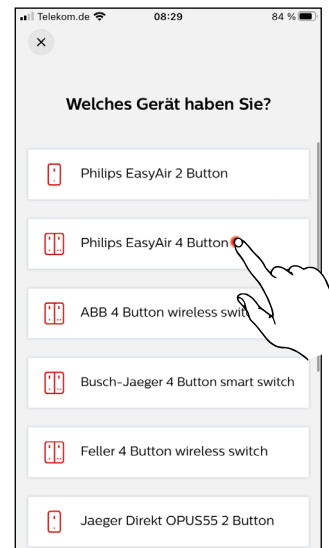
Telekom.de 08:29 84 %

×

Welches Gerät haben Sie?

Philips EasyAir 2 Button

Philips EasyAir 4 Button

ABB 4 Button wireless swit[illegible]

Busch-Jaeger 4 Button smart switch

Feller 4 Button wireless switch

Jaeger Direkt OPUS55 2 Button